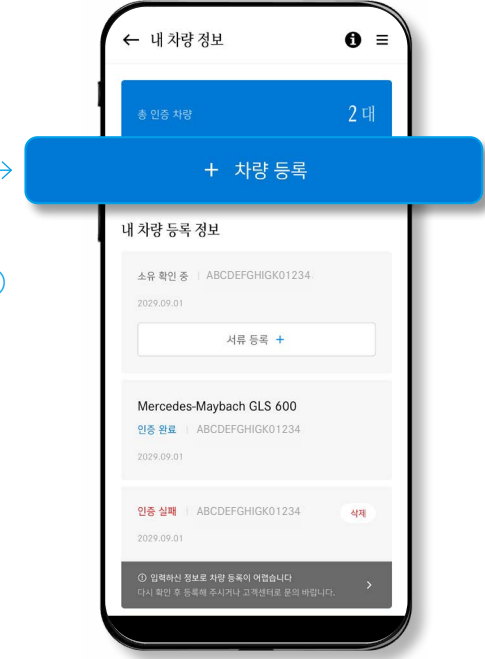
← 내 차량 정보

총 인증 차량 2 대

+ 차량 등록

내 차량 등록 정보

소유 확인 중 | ABCDEFGHIGK01234

2029.09.01

서류 등록 +

Mercedes-Maybach GLS 600

인증 완료 | ABCDEFGHIGK01234

2029.09.01

인증 실패 | ABCDEFGHIGK01234 삭제

2029.09.01

ⓘ 입력하신 정보로 차량 등록이 어렵습니다
다시 확인 후 등록해 주시거나 고객센터로 문의 바랍니다. ›